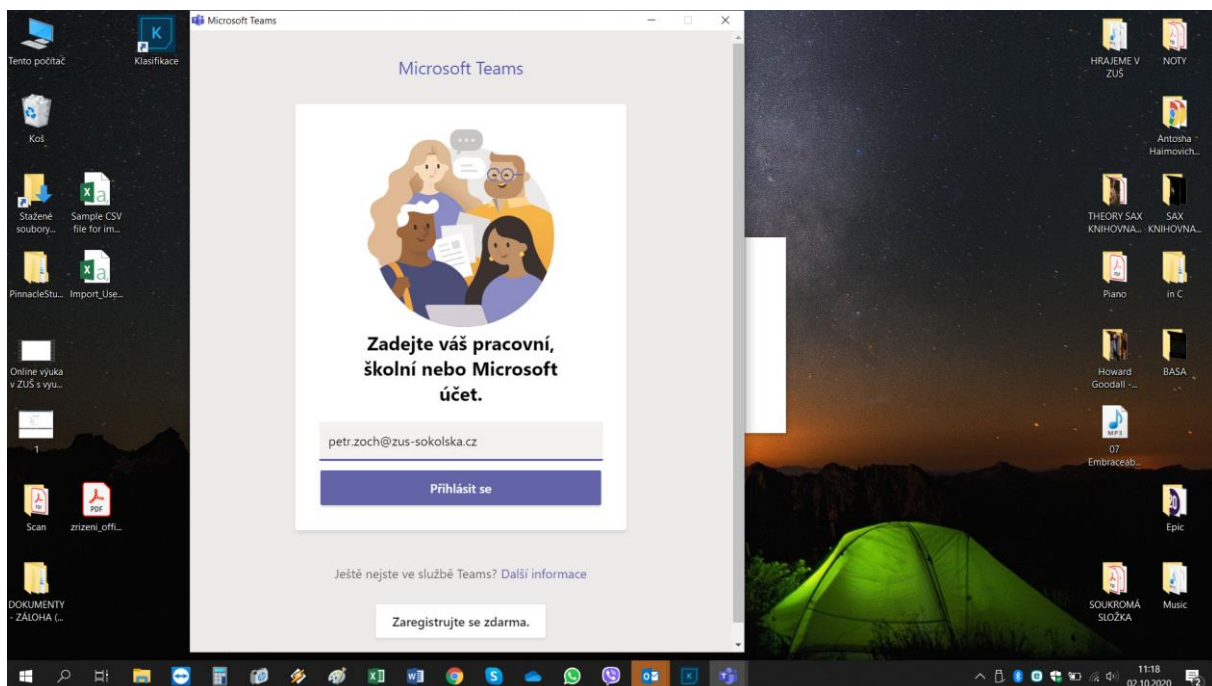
Tento počítač

Klasifikace

Koš

Stažené soubory...

Sample CSV file for im...

PinnacleStu...

Import_Use...

Online výuka v ZUŠ s vyu...

1

Scan

zrizeni_offi...

DOKUMENTY - ZÁLOHA (...

Microsoft Teams

Microsoft Teams

Zadejte váš pracovní, školní nebo Microsoft účet.

petr.zoch@zus-sokolska.cz

Přihlásit se

Ještě nejste ve službě Teams? Další informace

Zaregistrujte se zdarma.

HRAJEME V ZUŠ

NOTY

Antosha Haimovich...

THEORY SAX KNIHOVNA...

SAX KNIHOVNA...

Piano

in C

Howard Goodall -...

BASA

07 Embraceab...

Epic

SOUKROMÁ SLOŽKA

Music

11:18
02.10.2020